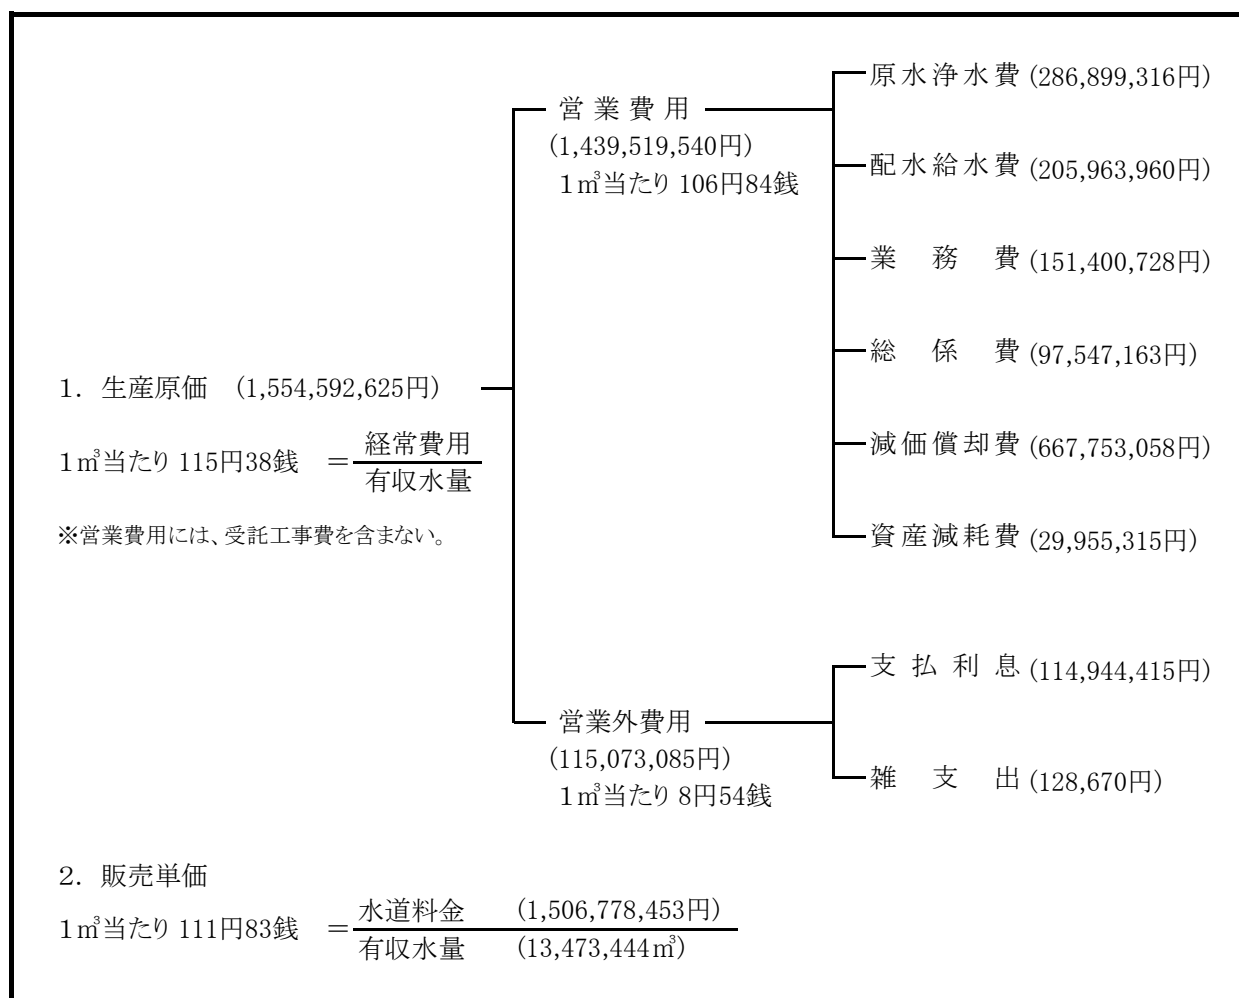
営業費用
(1,439,519,540円)
1㎥当たり 106円84銭

原水浄水費 (286,899,316円)
配水給水費 (205,963,960円)
業　務　費 (151,400,728円)
総　係　費 (97,547,163円)
減価償却費 (667,753,058円)
資産減耗費 (29,955,315円)

1. 生産原価 (1,554,592,625円)

1㎥当たり 115円38銭 $=\frac{\text{経常費用}}{\text{有収水量}}$

※営業費用には、受託工事費を含まない。

営業外費用
(115,073,085円)
1㎥当たり 8円54銭

支 払 利 息 (114,944,415円)
雑　支　出 (128,670円)

2. 販売単価

1㎥当たり 111円83銭 $=\frac{\text{水道料金 (1,506,778,453円)}}{\text{有収水量 (13,473,444㎥)}}$